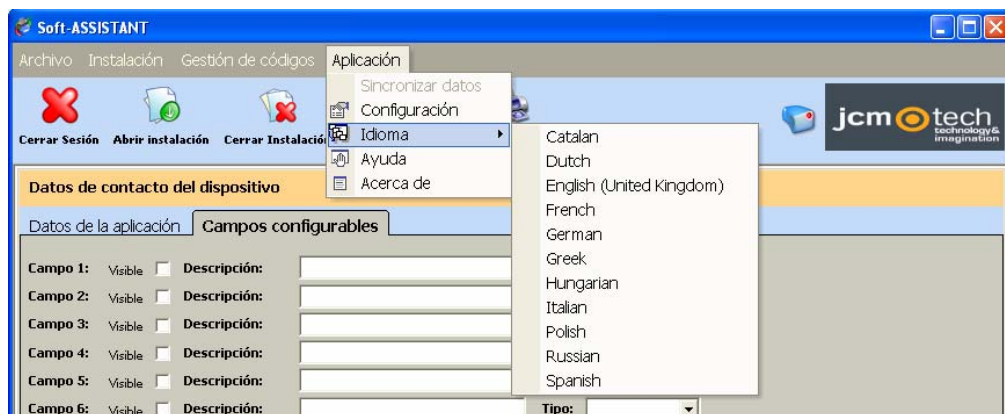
Soft-ASSISTANT

Archivo Instalación Gestión de códigos Aplicación

Sincronizar datos
Configuración
Idioma
Ayuda
Acerca de

Catalan
Dutch
English (United Kingdom)
French
German
Greek
Hungarian
Italian
Polish
Russian
Spanish

Cerrar Sesión Abrir instalación Cerrar Instalación

jcm tech technology& imagination

Datos de contacto del dispositivo

Datos de la aplicación Campos configurables

Campo 1: Visible Descripción:
Campo 2: Visible Descripción:
Campo 3: Visible Descripción:
Campo 4: Visible Descripción:
Campo 5: Visible Descripción:
Campo 6: Visible Descripción: Tipo: